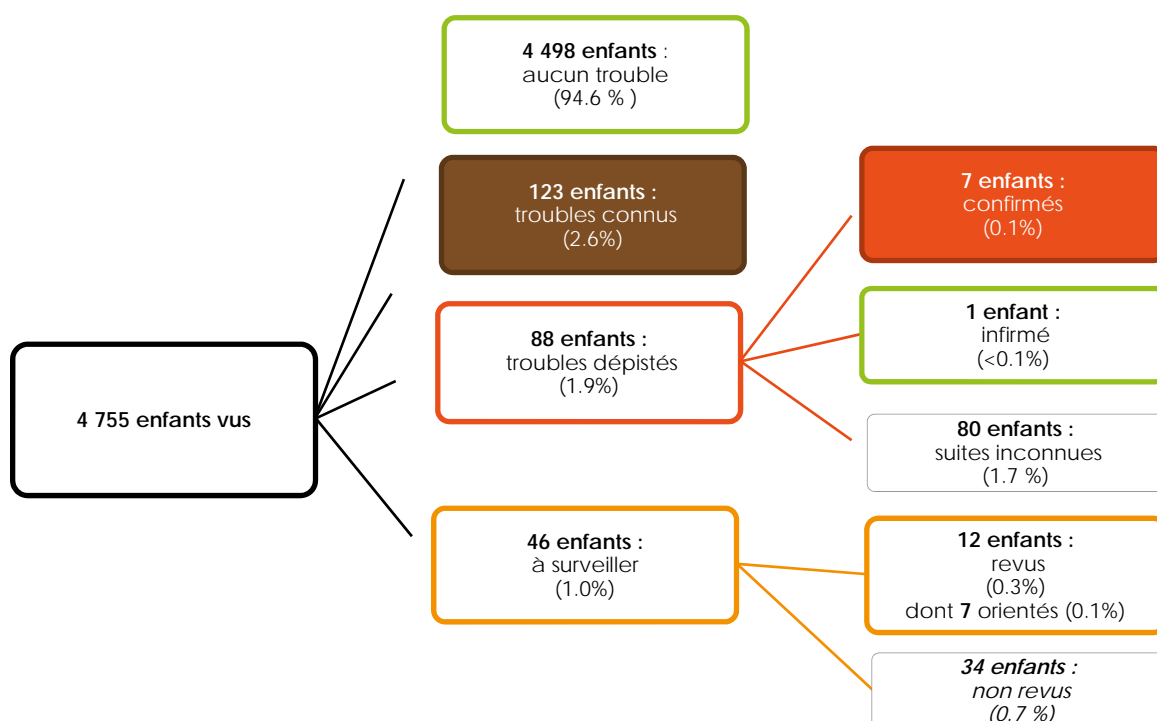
4 755 enfants vus

4 498 enfants : aucun trouble (94.6 % )

123 enfants : troubles connus (2.6%)

88 enfants : troubles dépistés (1.9%)

7 enfants : confirmés (0.1%)

1 enfant : infirmé (<0.1%)

80 enfants : suites inconnues (1.7 %)

46 enfants : à surveiller (1.0%)

12 enfants : revus (0.3%) dont 7 orientés (0.1%)

34 enfants : non revus (0.7 %)